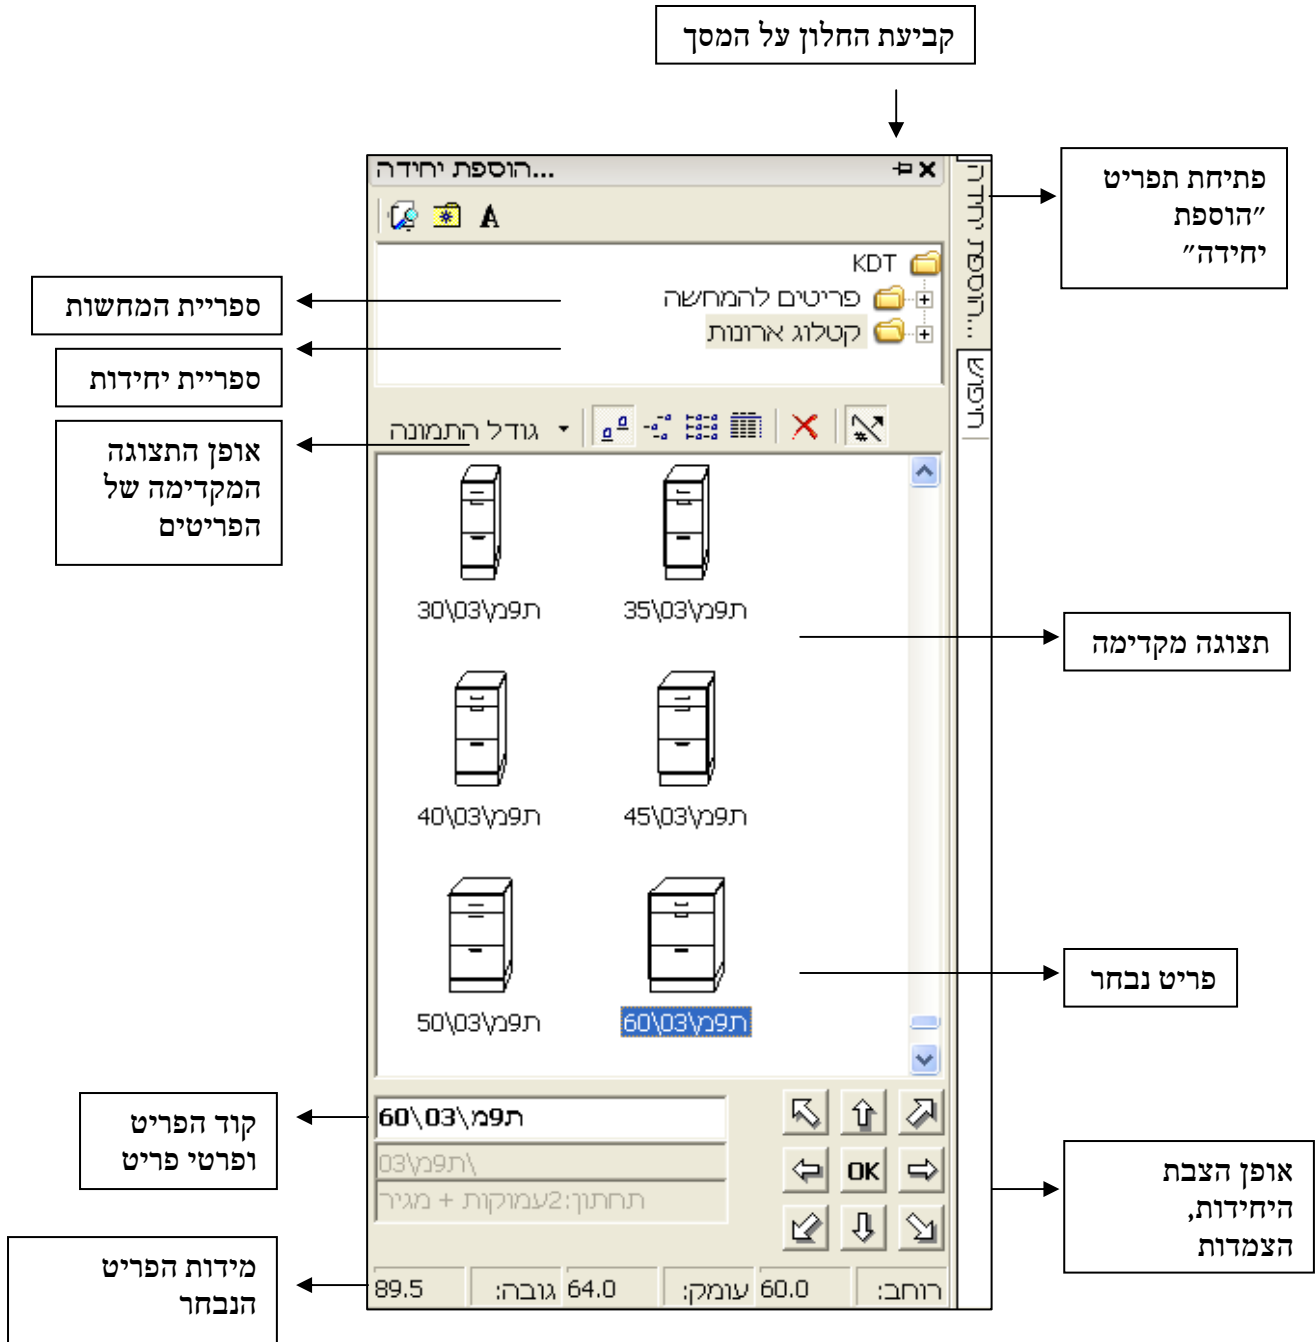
קביעת החלון על המסך

הוספת יחידה...

פתיחת תפריט "הוספת יחידה"

הוספת יחי...

פרטים

KDT

פריטים להמחשה

קטלוג ארונות

ספריית המחשות

ספריית יחידות

גודל התמונה

אופן התצוגה המקדימה של הפריטים

תמג9\03\30

תמג9\03\35

תמג9\03\40

תמג9\03\45

תמג9\03\50

תמג9\03\60

תצוגה מקדימה

פריט נבחר

קוד הפריט ופרטי פריט

תמג9\03\60

תמג9\03\

תחתון:2עמוקות + מגירה

OK

אופן הצבת היחידות, הצמדות

מידות הפריט הנבחר

רוחב: 60.0 עומק: 64.0 גובה: 89.5